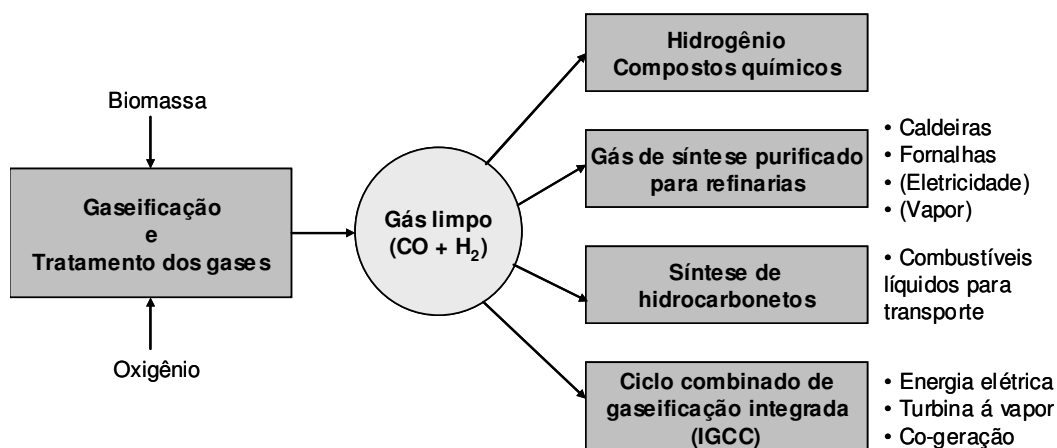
Biomassa

Gaseificação
e
Tratamento dos gases

Oxigênio

Gás limpo
$(CO + H_2)$

Hidrogênio
Compostos químicos

Gás de síntese purificado para refinarias

• Caldeiras
• Fornalhas
• (Eletricidade)
• (Vapor)

Síntese de hidrocarbonetos

• Combustíveis líquidos para transporte

Ciclo combinado de gaseificação integrada (IGCC)

• Energia elétrica
• Turbina á vapor
• Co-geração